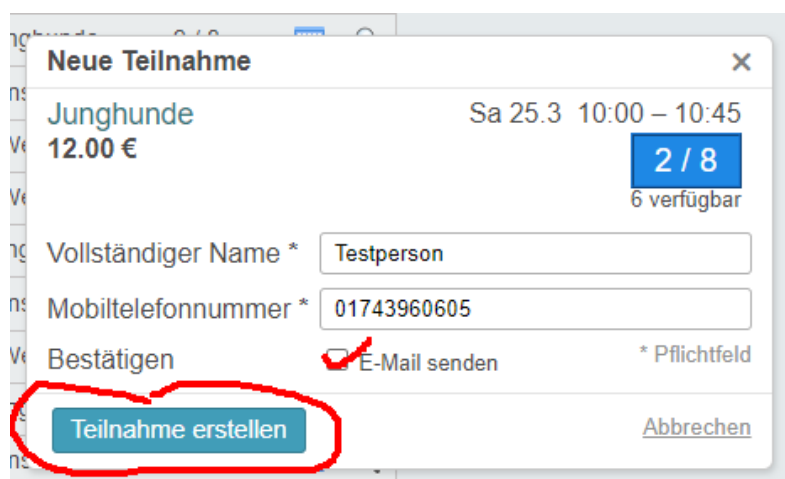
Neue Teilnahme
×
Junghunde
12.00 €
Sa 25.3 10:00 – 10:45
2 / 8
6 verfügbar
Vollständiger Name * Testperson
Mobiltelefonnummer * 01743960605
Bestätigen E-Mail senden
* Pflichtfeld
Teilnahme erstellen
Abbrechen